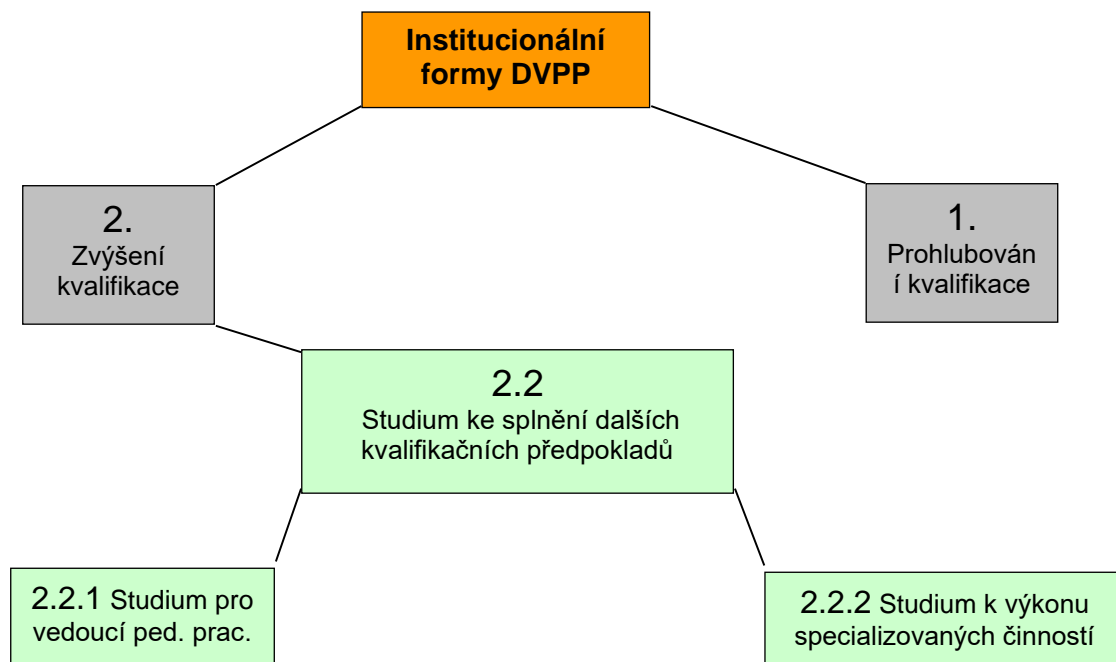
Institucionální formy DVPP

2.
Zvýšení kvalifikace

1.
Prohlubování kvalifikace

2.2
Studium ke splnění dalších kvalifikačních předpokladů

2.2.1 Studium pro vedoucí ped. prac.

2.2.2 Studium k výkonu specializovaných činností